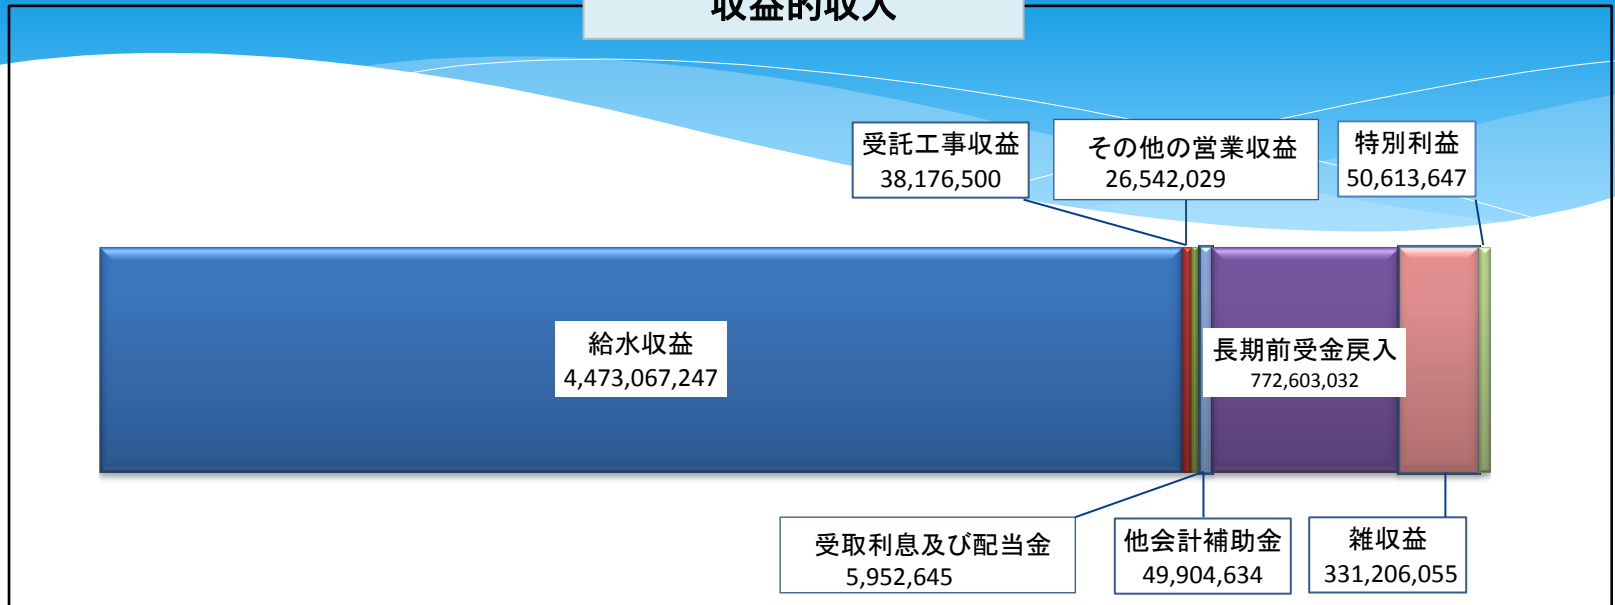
収益的収入

受託工事収益
38,176,500

その他の営業収益
26,542,029

特別利益
50,613,647

給水収益
4,473,067,247

長期前受金戻入
772,603,032

受取利息及び配当金
5,952,645

他会計補助金
49,904,634

雑収益
331,206,055